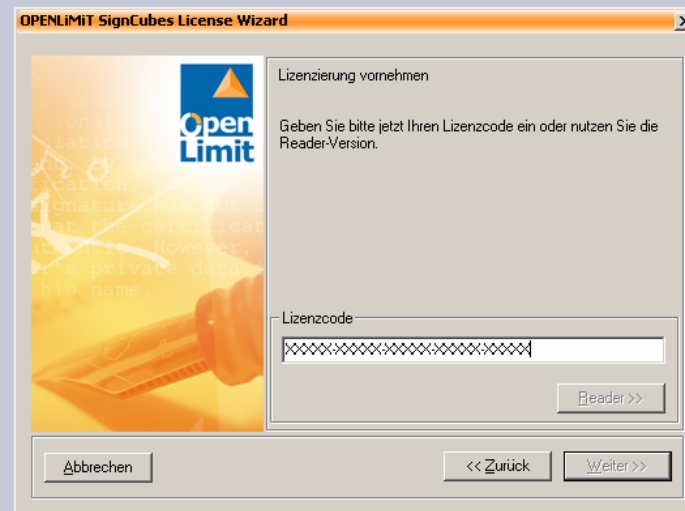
OPENLiMiT SignCubes License Wizard

Open Limit

ional
lation
cation,
gnature
at the certificat
However,
s private data
his name.

Lizenzierung vornehmen

Geben Sie bitte jetzt Ihren Lizenzcode ein oder nutzen Sie die Reader-Version.

Lizenzcode

XXXXX-XXXXX-XXXXX-XXXXX-XXXXX

Reader >>

Abbrechen

<< Zurück

Weiter >>